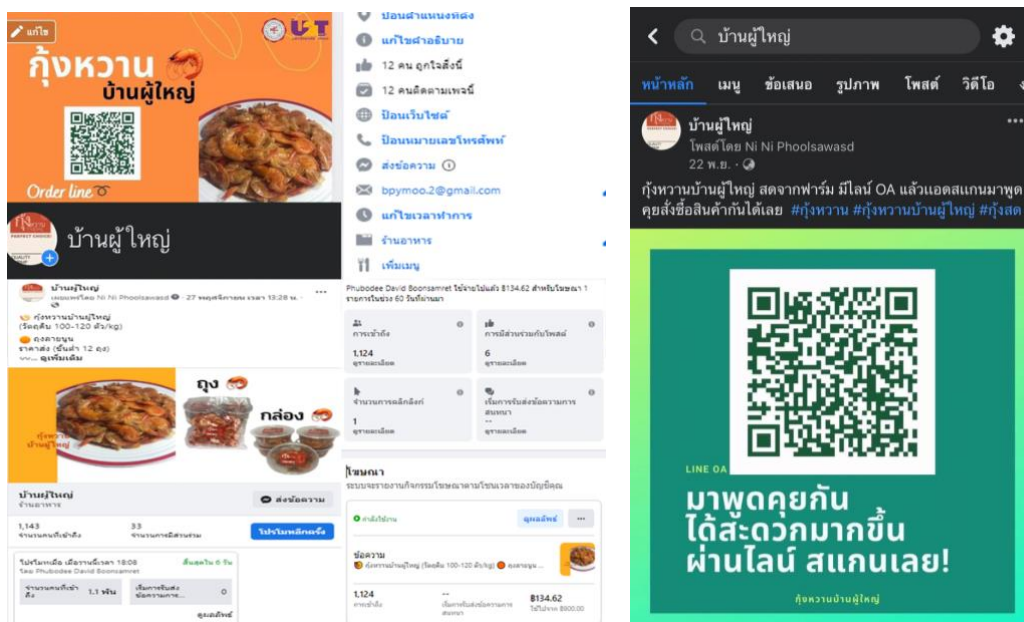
แก้ไข

กุ้งหวาน บ้านผู้ใหญ่

Order line

บ้านผู้ใหญ่

บ้านผู้ใหญ่
เผยแพร่โดย Ni Ni Phoolsawasd · 27 พฤศจิกายน เวลา 13:28 น.

กุ้งหวานบ้านผู้ใหญ่ (วัดดิบ 100-120 ตัว/kg)
ถุงตาขนุน
ราคาส่ง (ขั้นต่ำ 12 ถุง)
... ดูเพิ่มเติม

ถุง

กล่อง

บ้านผู้ใหญ่
ร้านอาหาร

ส่งข้อความ

1,143
จำนวนคนที่เข้าถึง

33
จำนวนการมีส่วนร่วม

โปรโมทโพสต์

โปรโมทเมื่อ เมื่อวานนี้เวลา 18:08
โดย Phubodee David Boonsamret

สิ้นสุดใน 6 วัน

จำนวนคนที่เข้าถึง 1.1 พัน

เริ่มการรับส่งข้อความการ... 0

ดูผลลัพธ์

ป้อนตำแหน่งที่ตั้ง
แก้ไขคำอธิบาย
12 คน ถูกใจสิ่งนี้
12 คนติดตามเพจนี้
ป้อนเว็บไซต์
ป้อนหมายเลขโทรศัพท์
ส่งข้อความ
bpymoo.2@gmail.com
แก้ไขเวลาทำการ
ร้านอาหาร
เพิ่มเมนู

Phubodee David Boonsamret ใช้จ่ายไปแล้ว ฿134.62 สำหรับโฆษณา 1 รายการในช่วง 60 วันที่ผ่านมา

การเข้าถึง
1,124
ดูรายละเอียด

การมีส่วนร่วมกับโพสต์
6
ดูรายละเอียด

จำนวนการคลิกลิงก์
1
ดูรายละเอียด

เริ่มการรับส่งข้อความการสนทนา
--
ดูรายละเอียด

โฆษณา
ระบบจะรายงานกิจกรรมโฆษณาตามโซนเวลาของบัญชีคุณ

กำลังใช้งาน

ดูผลลัพธ์

ข้อความ
กุ้งหวานบ้านผู้ใหญ่ (วัดดิบ 100-120 ตัว/kg) ถุงตาขนุน

1,124
การเข้าถึง

--
เริ่มการรับส่งข้อความการสนทนา

฿134.62
ใช้ไปจาก ฿900.00

บ้านผู้ใหญ่

หน้าหลัก เมนู ข้อเสนอ รูปภาพ โพสต์ วิดีโอ

บ้านผู้ใหญ่
โพสต์โดย Ni Ni Phoolsawasd
22 พ.ย. ·

กุ้งหวานบ้านผู้ใหญ่ สดจากฟาร์ม มีไลน์ OA แล้วแอดสแกนมาพูดคุยสั่งซื้อสินค้ากันได้เลย #กุ้งหวาน #กุ้งหวานบ้านผู้ใหญ่ #กุ้งสด

LINE OA

มาพูดคุยกัน
ได้สะดวกมากขึ้น
ผ่านไลน์ สแกนเลย!

กุ้งหวานบ้านผู้ใหญ่